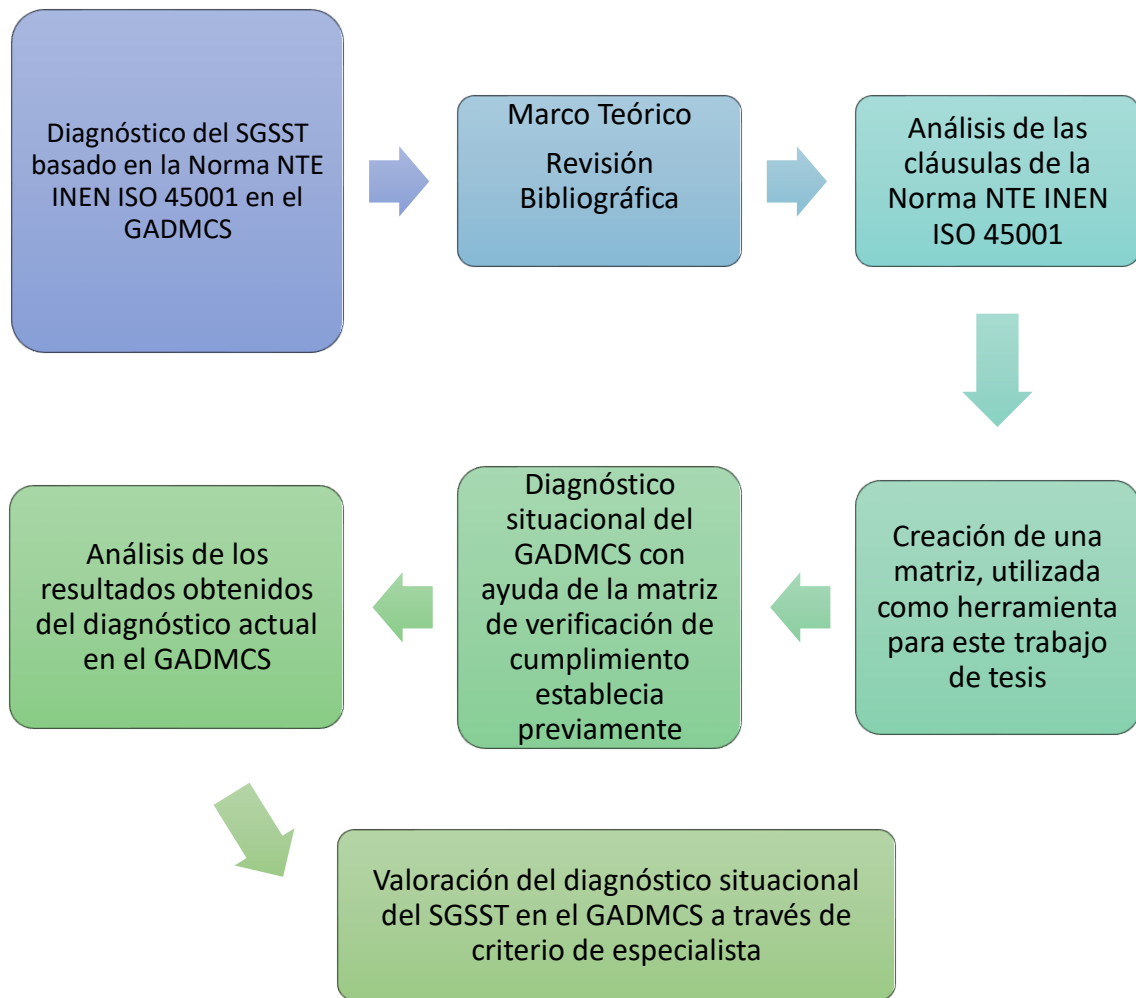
Diagnóstico del SGSST basado en la Norma NTE INEN ISO 45001 en el GADMCS

Marco Teórico

Revisión Bibliográfica

Análisis de las cláusulas de la Norma NTE INEN ISO 45001

Creación de una matriz, utilizada como herramienta para este trabajo de tesis

Diagnóstico situacional del GADMCS con ayuda de la matriz de verificación de cumplimiento establecia previamente

Análisis de los resultados obtenidos del diagnóstico actual en el GADMCS

Valoración del diagnóstico situacional del SGSST en el GADMCS a través de criterio de especialista